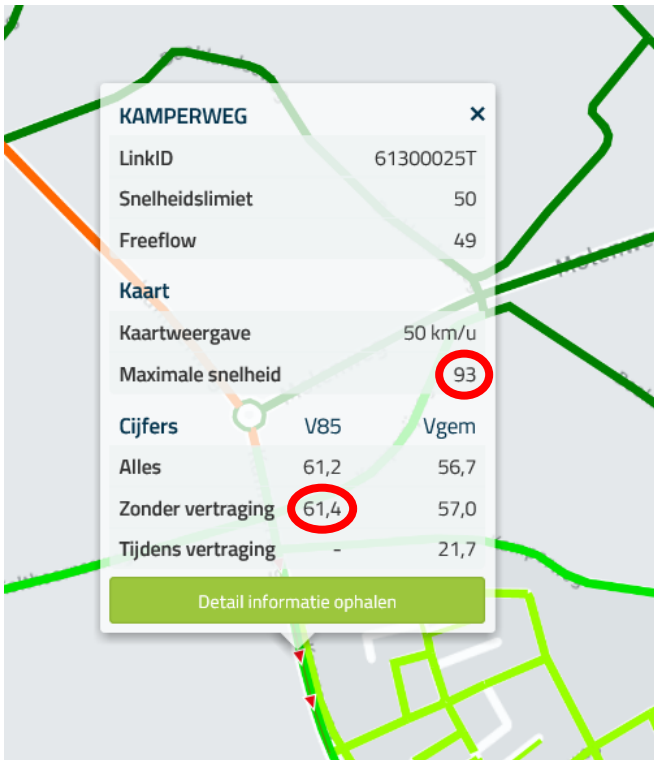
KAMPERWEG ×

| LinkID | 61300025T |
|---|---|
| Snelheidslimiet | 50 |
| Freeflow | 49 |

Kaart

| Kaartweergave | 50 km/u |
|---|---|
| Maximale snelheid | 93 |

| Cijfers | V85 | Vgem |
|---|---|---|
| Alles | 61,2 | 56,7 |
| Zonder vertraging | 61,4 | 57,0 |
| Tijdens vertraging | - | 21,7 |

Detail informatie ophalen